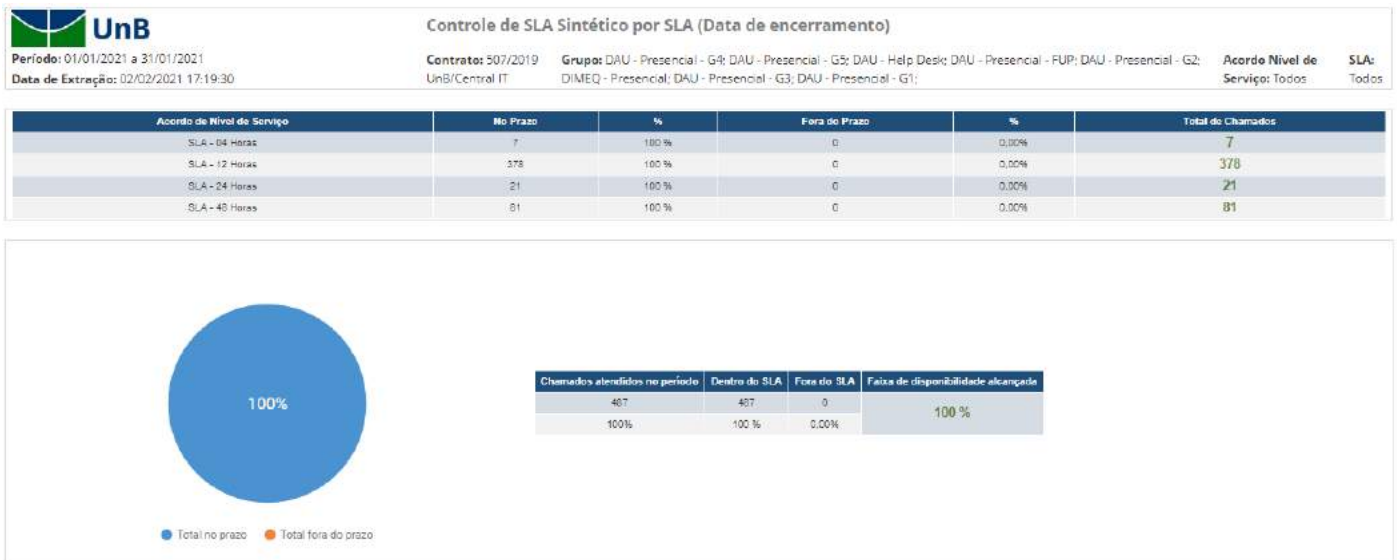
UnB

Controle de SLA Sintético por SLA (Data de encerramento)

Período: 01/01/2021 a 31/01/2021
Data de Extração: 02/02/2021 17:19:30

Contrato: 507/2019 UnB/Central IT

Grupo: DAU - Presencial - G4; DAU - Presencial - G5; DAU - Help Desk; DAU - Presencial - FUP; DAU - Presencial - G2; DIMEQ - Presencial; DAU - Presencial - G3; DAU - Presencial - G1;

Acordo Nível de Serviço: Todos

SLA: Todos

| Acordo de Nível de Serviço | No Prazo | % | Fora do Prazo | % | Total de Chamados |
|---|---|---|---|---|---|
| SLA - 04 Horas | 7 | 100 % | 0 | 0,00% | 7 |
| SLA - 12 Horas | 378 | 100 % | 0 | 0,00% | 378 |
| SLA - 24 Horas | 21 | 100 % | 0 | 0,00% | 21 |
| SLA - 48 Horas | 81 | 100 % | 0 | 0,00% | 81 |

100%

| Chamados atendidos no período | Dentro do SLA | Fora do SLA | Faixa de disponibilidade alcançada |
|---|---|---|---|
| 487 | 487 | 0 | 100 % |
| 100% | 100 % | 0,00% | |

Total no prazo   Total fora do prazo